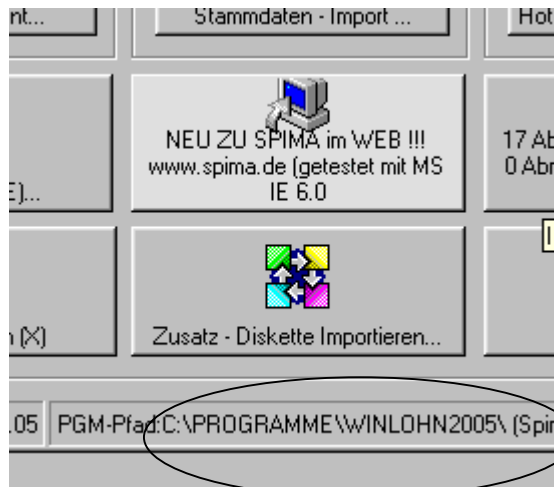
nt... | Stammdaten - Import ... | Hot

NEU ZU SPIMA im WEB !!! www.spima.de (getestet mit MS IE 6.0)

17 Ab
0 Abr

E)...

n (X)

Zusatz - Diskette Importieren...

.05 | PGM-Pfad:C:\PROGRAMME\WINLOHN2005\ (Spi